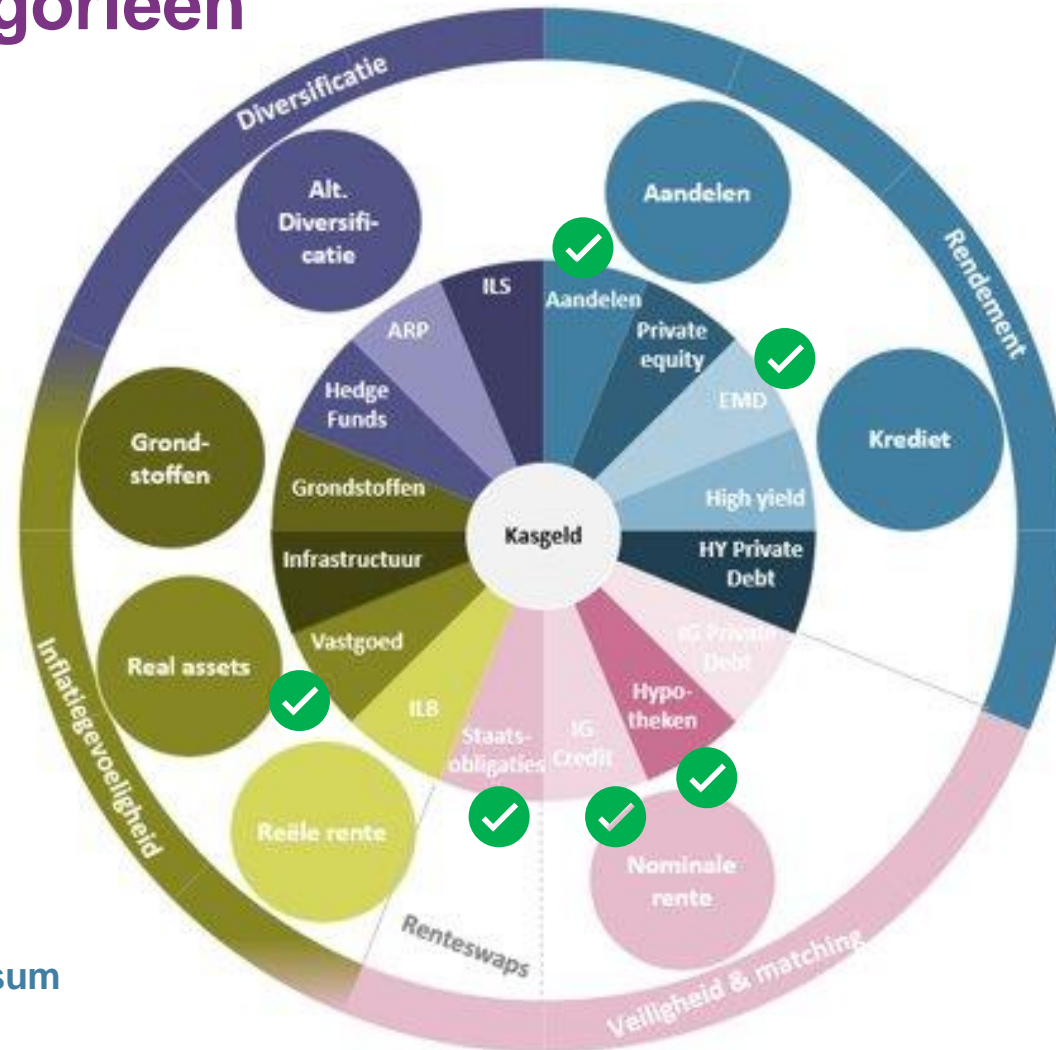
gorieën

Diversificatie

Rendement

Inflatiegevoeligheid

Veiligheid & matching

Alt. Diversificatie

Aandelen

Krediet

Grondstoffen

Real assets

Reële rente

Nominale rente

ILS

ARP

Hedge Funds

Aandelen

Private equity

EMD

High yield

HY Private Debt

IG Private Debt

Hypotheken

IG Credit

Staatsobligaties

ILB

Vastgoed

Infrastructuur

Grondstoffen

Kasgeld

Renteswaps

sum